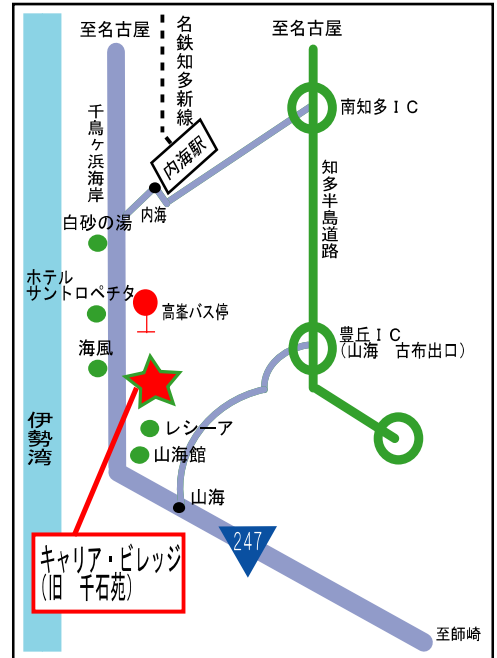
至名古屋

名鉄知多新線

至名古屋

南知多ＩＣ

千鳥ヶ浜海岸

内海駅

内海

知多半島道路

白砂の湯

ホテル
サントロペチタ

高峯バス停

豊丘ＩＣ
（山海　古布出口）

海風

伊勢湾

レシーア

山海館

山海

247

キャリア・ビレッジ
（旧　千石苑）

至師崎